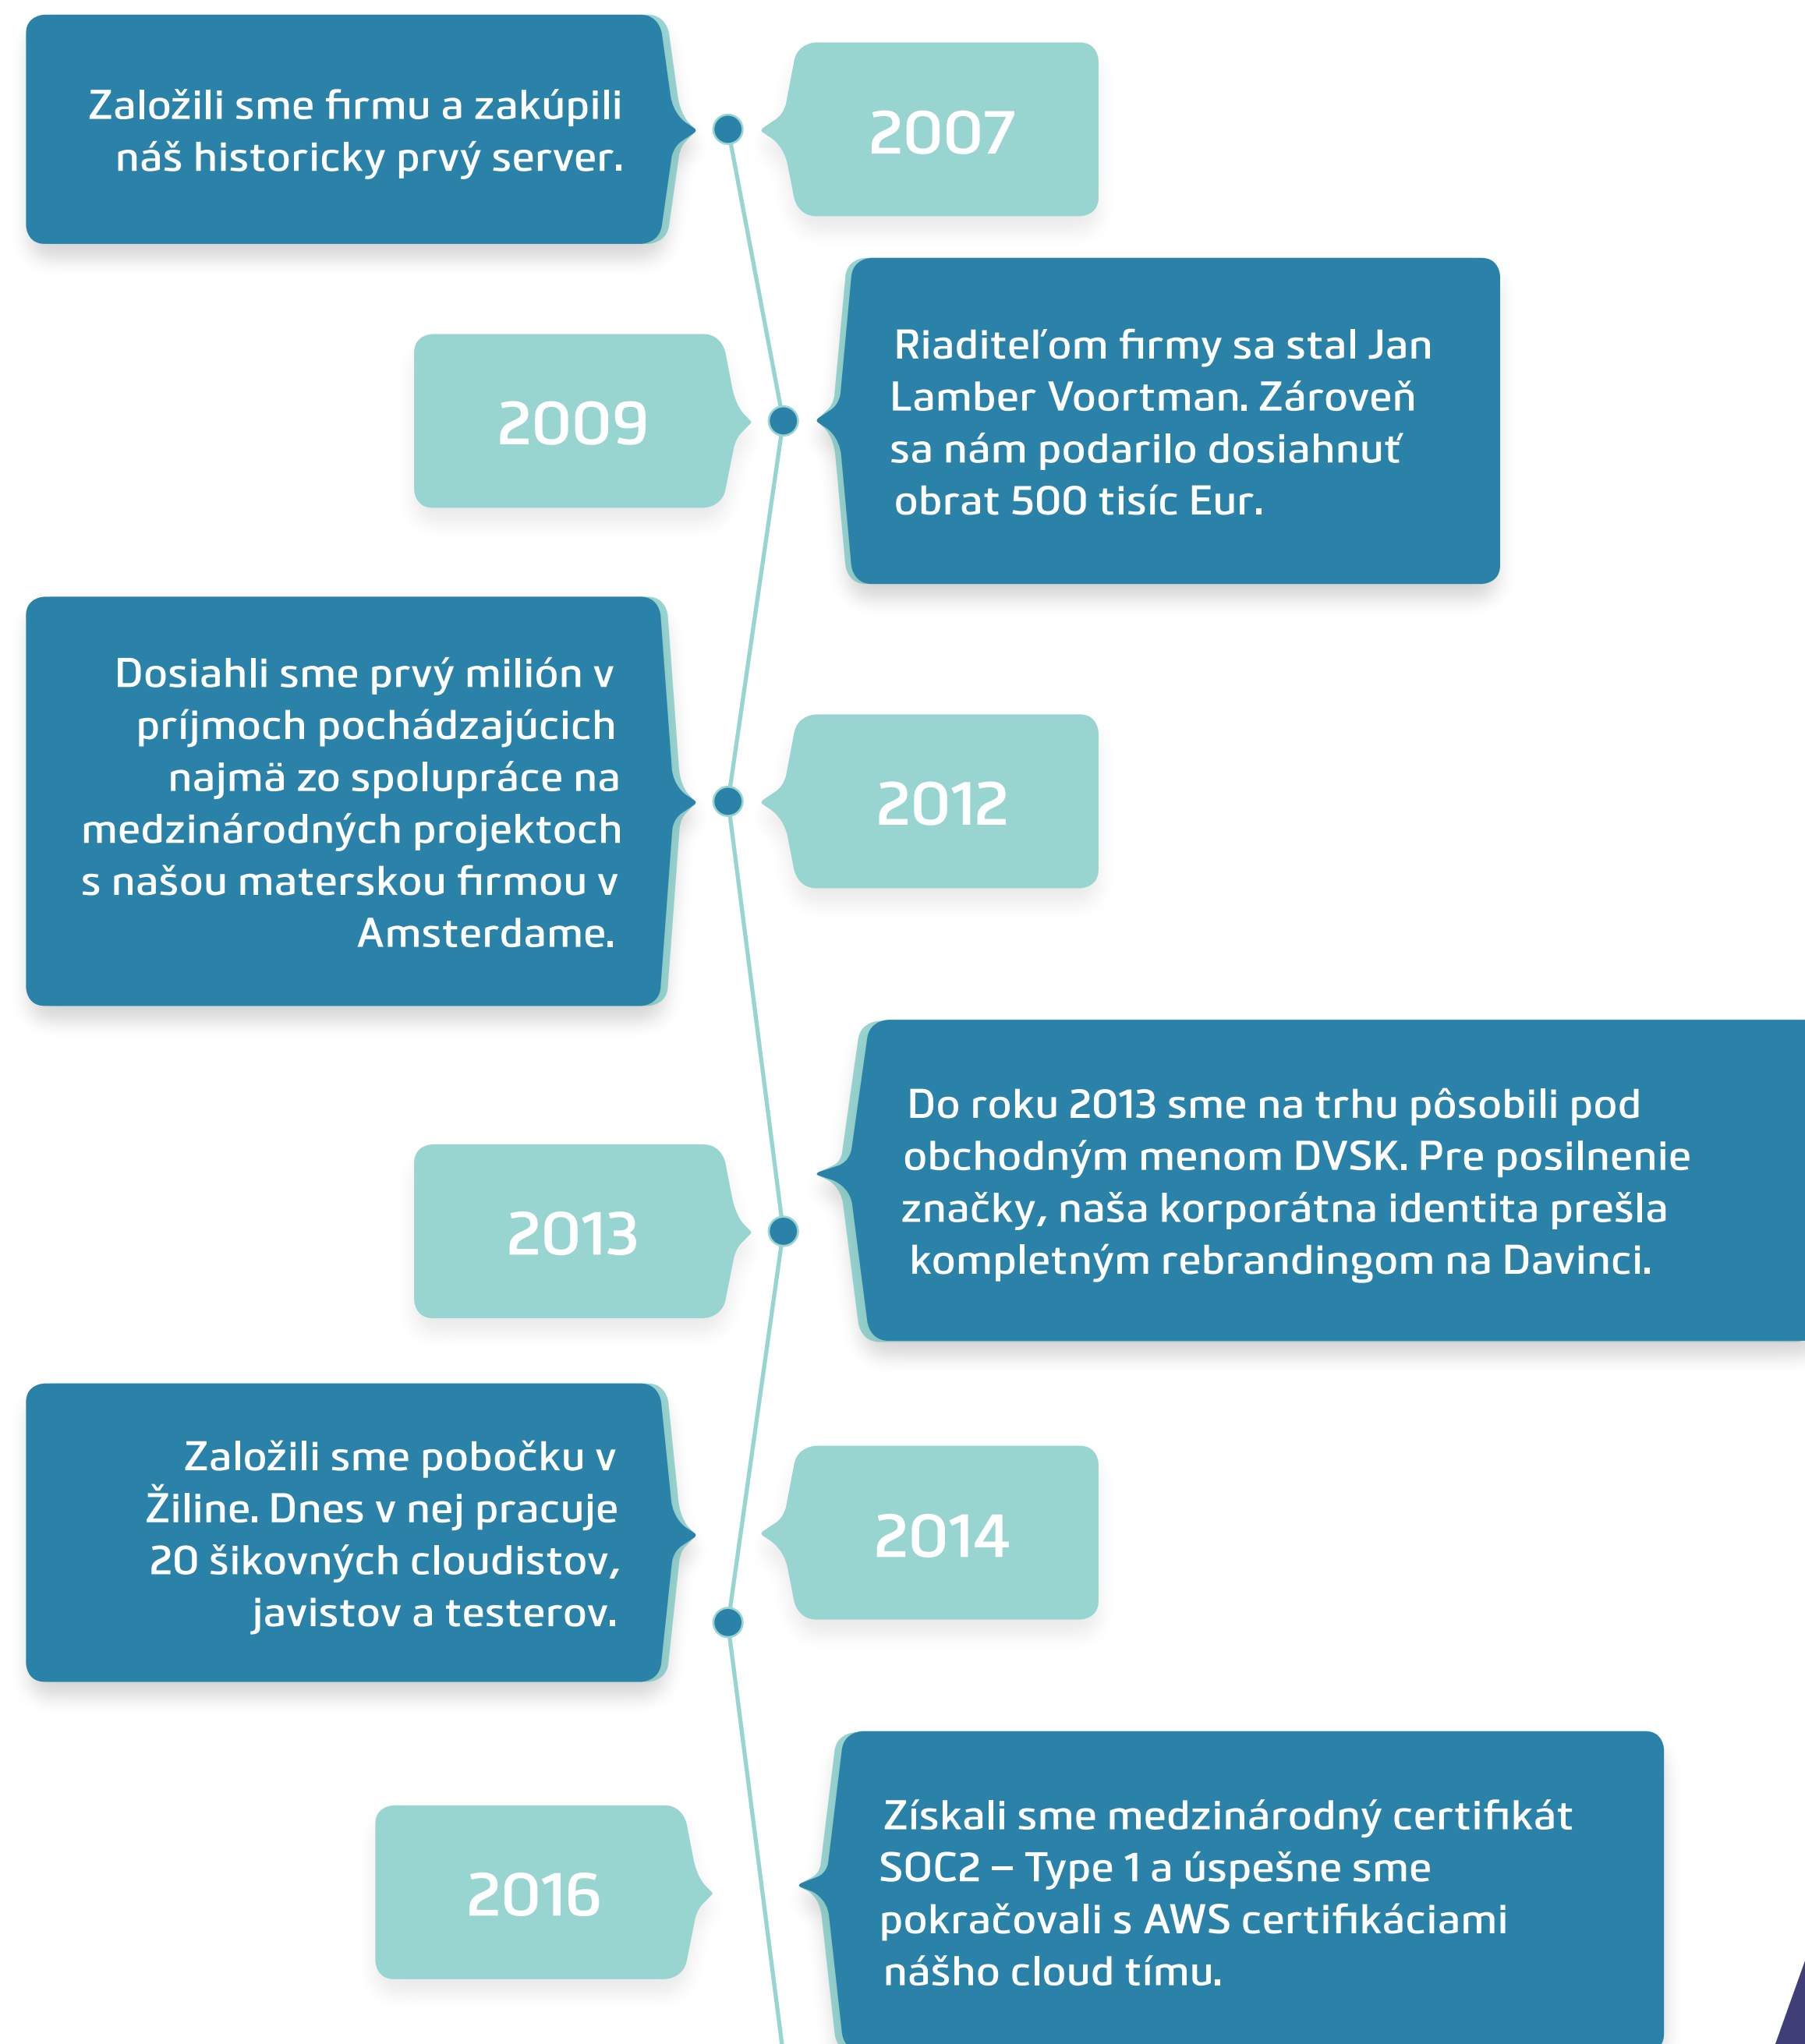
Založili sme firmu a zakúpili náš historicky prvý server.

2007

2009

Riaditeľom firmy sa stal Jan Lamber Voortman. Zároveň sa nám podarilo dosiahnuť obrat 500 tisíc Eur.

Dosiahli sme prvý milión v príjmoch pochádzajúcich najmä zo spolupráce na medzinárodných projektoch s našou materskou firmou v Amsterdame.

2012

Do roku 2013 sme na trhu pôsobili pod obchodným menom DVSK. Pre posilnenie značky, naša korporátna identita prešla kompletným rebrandingom na Davinci.

2013

Založili sme pobočku v Žiline. Dnes v nej pracuje 20 šikovných cloudistov, javistov a testerov.

2014

2016

Získali sme medzinárodný certifikát SOC2 – Type 1 a úspešne sme pokračovali s AWS certifikáciami nášho cloud tímu.